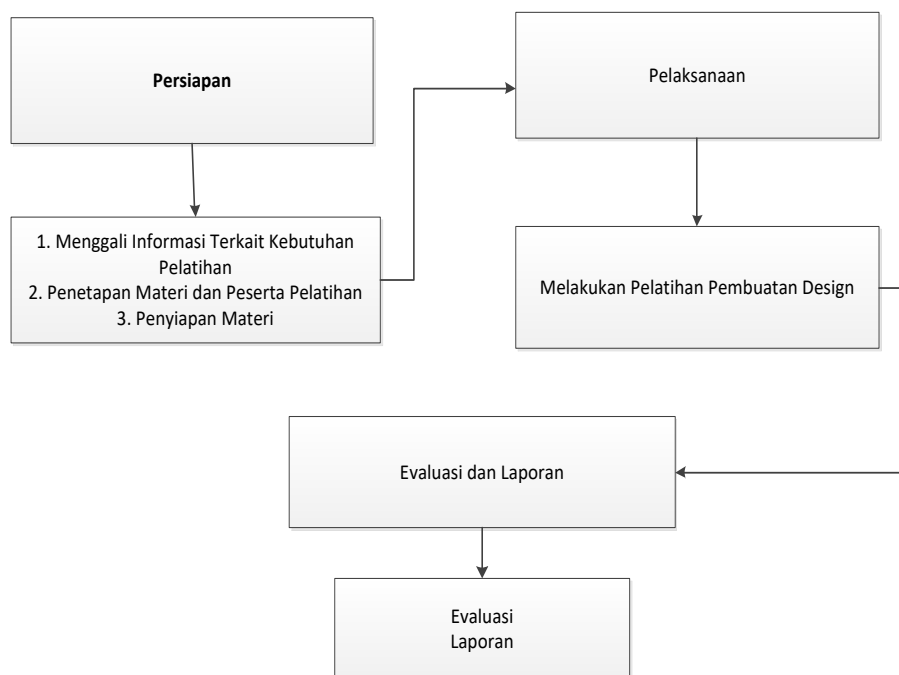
Persiapan

1. Menggali Informasi Terkait Kebutuhan Pelatihan
2. Penetapan Materi dan Peserta Pelatihan
3. Penyiapan Materi

Pelaksanaan

Melakukan Pelatihan Pembuatan Design

Evaluasi dan Laporan

Evaluasi
Laporan